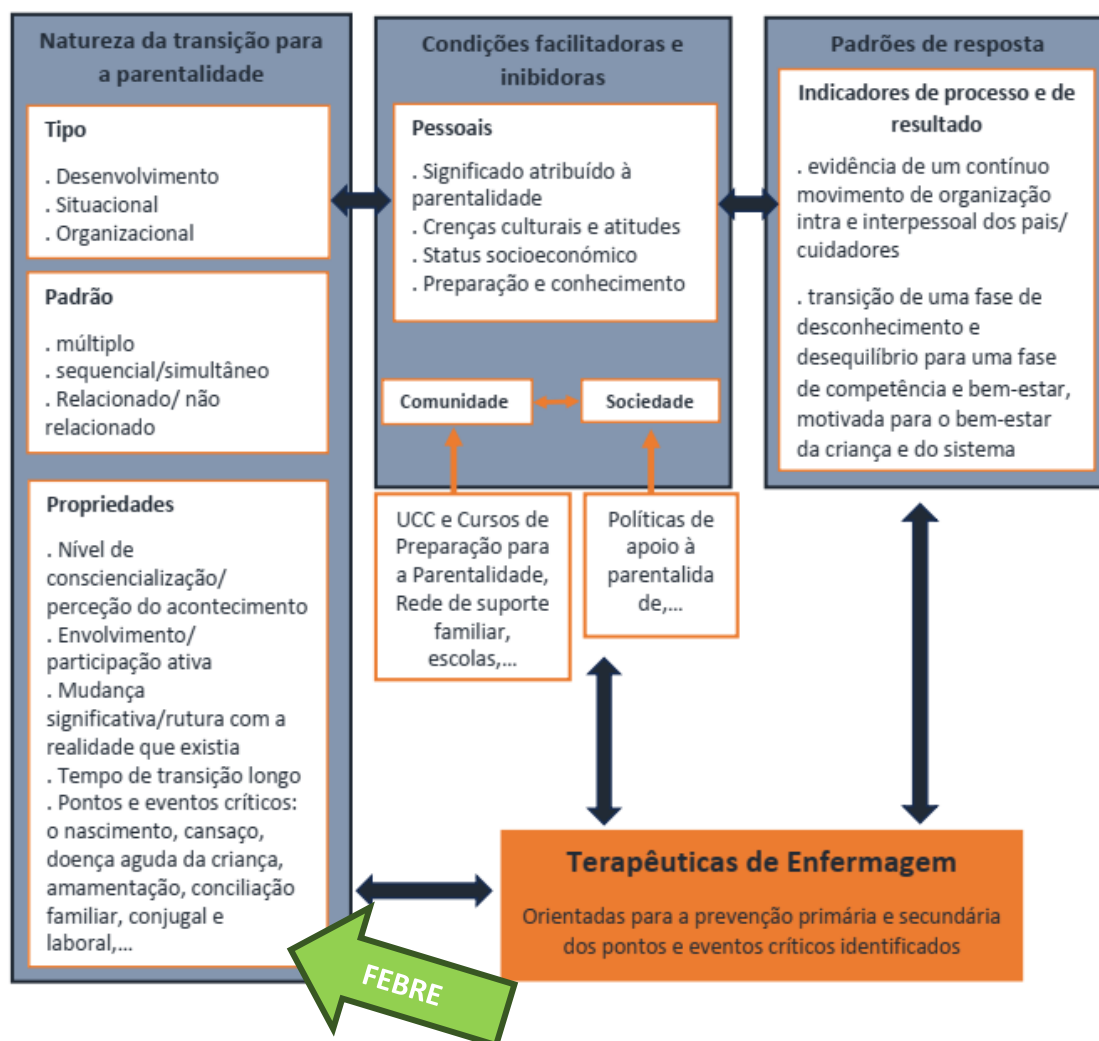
Natureza da transição para a parentalidade

Tipo

. Desenvolvimento
. Situacional
. Organizacional

Padrão

. múltiplo
. sequencial/simultâneo
. Relacionado/ não relacionado

Propriedades

. Nível de consciencialização/ perceção do acontecimento
. Envolvimento/ participação ativa
. Mudança significativa/rutura com a realidade que existia
. Tempo de transição longo
. Pontos e eventos críticos: o nascimento, cansaço, doença aguda da criança, amamentação, conciliação familiar, conjugal e laboral,...

Condições facilitadoras e inibidoras

Pessoais

. Significado atribuído à parentalidade
. Crenças culturais e atitudes
. Status socioeconómico
. Preparação e conhecimento

Comunidade

Sociedade

UCC e Cursos de Preparação para a Parentalidade, Rede de suporte familiar, escolas,...

Políticas de apoio à parentalida de,...

Padrões de resposta

Indicadores de processo e de resultado

. evidência de um contínuo movimento de organização intra e interpessoal dos pais/ cuidadores

. transição de uma fase de desconhecimento e desequilíbrio para uma fase de competência e bem-estar, motivada para o bem-estar da criança e do sistema

Terapêuticas de Enfermagem

Orientadas para a prevenção primária e secundária dos pontos e eventos críticos identificados

FEBRE